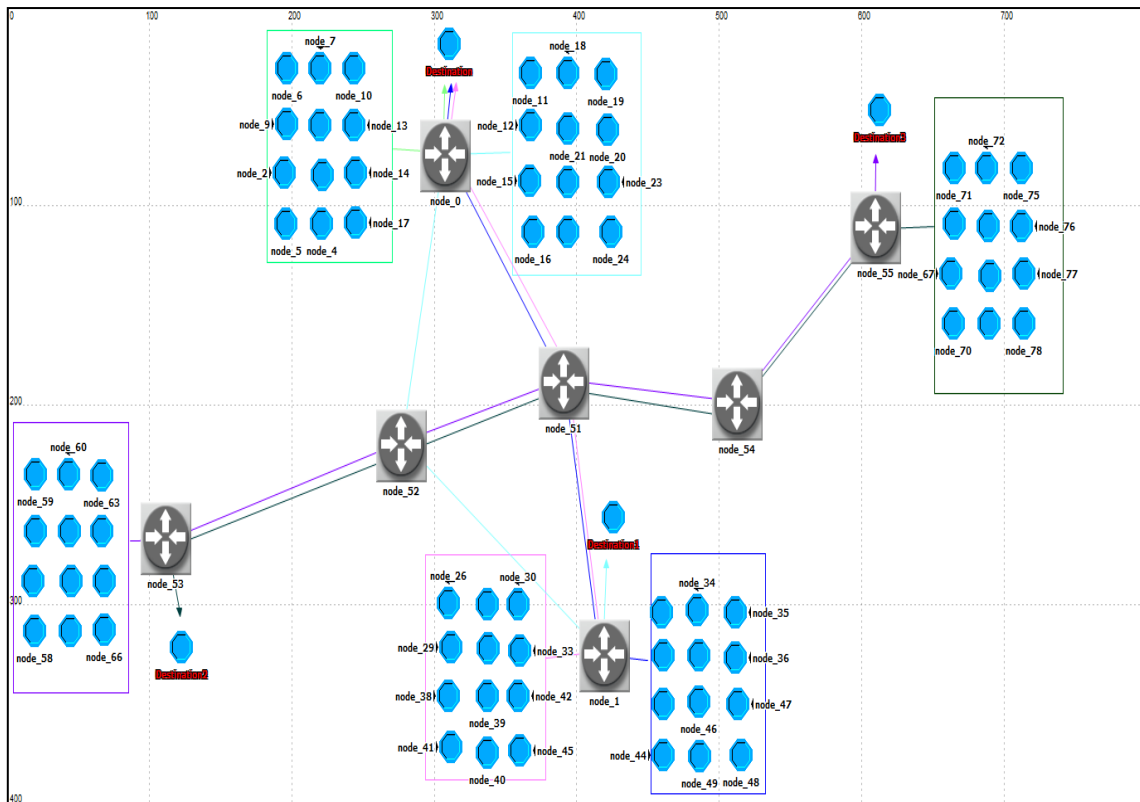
0 100 200 300 400 500 600 700

100

200

300

400

node_7
node_6 node_10
node_9 node_13
node_2 node_14
node_17
node_5 node_4

Destination

node_0

node_18
node_11 node_19
node_12
node_21 node_20
node_15 node_23
node_16 node_24

Destination3

node_72
node_71 node_75
node_76
node_55 node_67
node_77
node_70 node_78

node_51

node_54

node_52

node_60
node_59 node_63
node_53
node_58 node_66

Destination2

Destination1

node_26 node_30
node_29 node_33
node_38 node_42
node_39
node_41 node_45
node_40

node_1

node_34
node_35
node_36
node_47
node_46
node_44
node_49 node_48